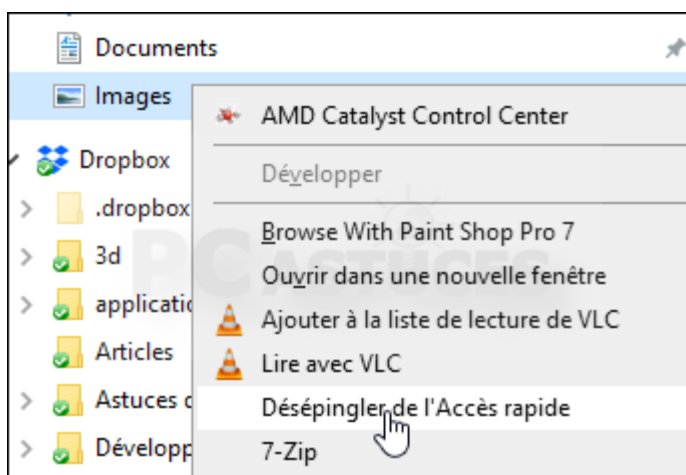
Documents
Images
Dropbox
.dropbox
3d
applicatio
Articles
Astuces c
Développ

AMD Catalyst Control Center
Développer
Browse With Paint Shop Pro 7
Ouvrir dans une nouvelle fenêtre
Ajouter à la liste de lecture de VLC
Lire avec VLC
Désépingler de l'Accès rapide
7-Zip

PC ASTUCES